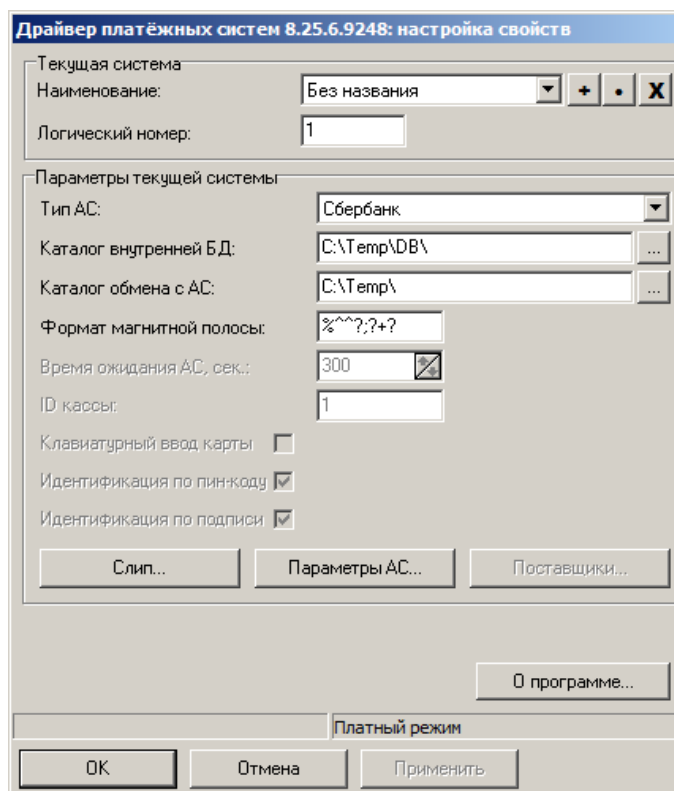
Драйвер платёжных систем 8.25.6.9248: настройка свойств

Текущая система
Наименование: Без названия + • X
Логический номер: 1

Параметры текущей системы
Тип АС: Сбербанк
Каталог внутренней БД: C:\Temp\DB\ ...
Каталог обмена с АС: C:\Temp\ ...
Формат магнитной полосы: %^^?;?+?
Время ожидания АС, сек.: 300
ID кассы: 1
Клавиатурный ввод карты
Идентификация по пин-коду
Идентификация по подписи

Слип... Параметры АС... Поставщики...

О программе...

Платный режим

OK Отмена Применить